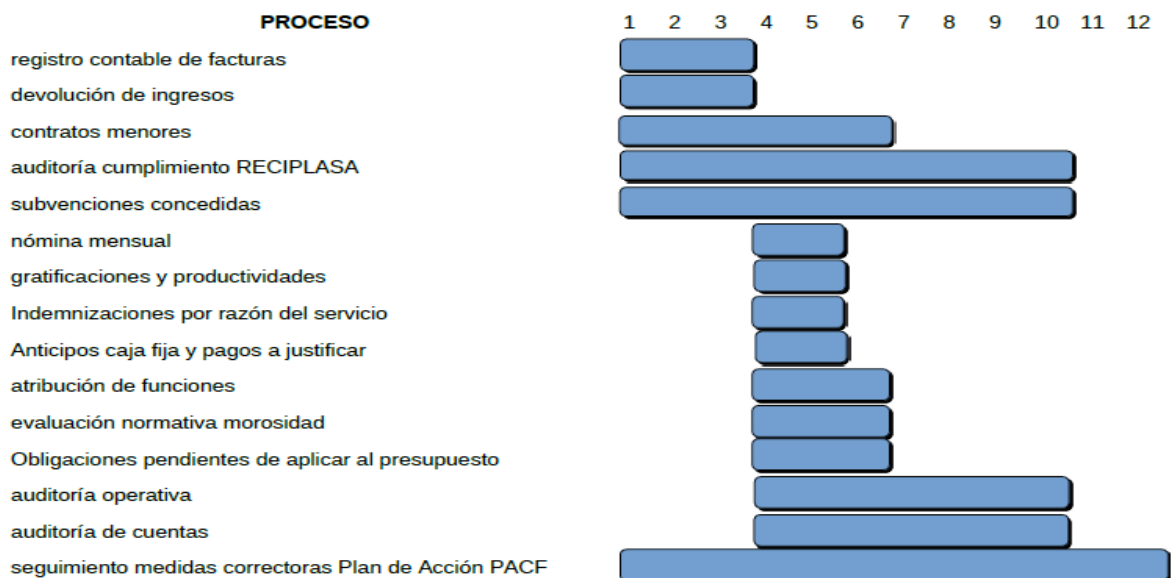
| PROCESO | 1 | 2 | 3 | 4 | 5 | 6 | 7 | 8 | 9 | 10 | 11 | 12 |
|---|---|---|---|---|---|---|---|---|---|---|---|---|
| registro contable de facturas | | | | | | | | | | | | |
| devolución de ingresos | | | | | | | | | | | | |
| contratos menores | | | | | | | | | | | | |
| auditoría cumplimiento RECIPLASA | | | | | | | | | | | | |
| subvenciones concedidas | | | | | | | | | | | | |
| nómina mensual | | | | | | | | | | | | |
| gratificaciones y productividades | | | | | | | | | | | | |
| Indemnizaciones por razón del servicio | | | | | | | | | | | | |
| Anticipos caja fija y pagos a justificar | | | | | | | | | | | | |
| atribución de funciones | | | | | | | | | | | | |
| evaluación normativa morosidad | | | | | | | | | | | | |
| Obligaciones pendientes de aplicar al presupuesto | | | | | | | | | | | | |
| auditoría operativa | | | | | | | | | | | | |
| auditoría de cuentas | | | | | | | | | | | | |
| seguimiento medidas correctoras Plan de Acción PACF | | | | | | | | | | | | |